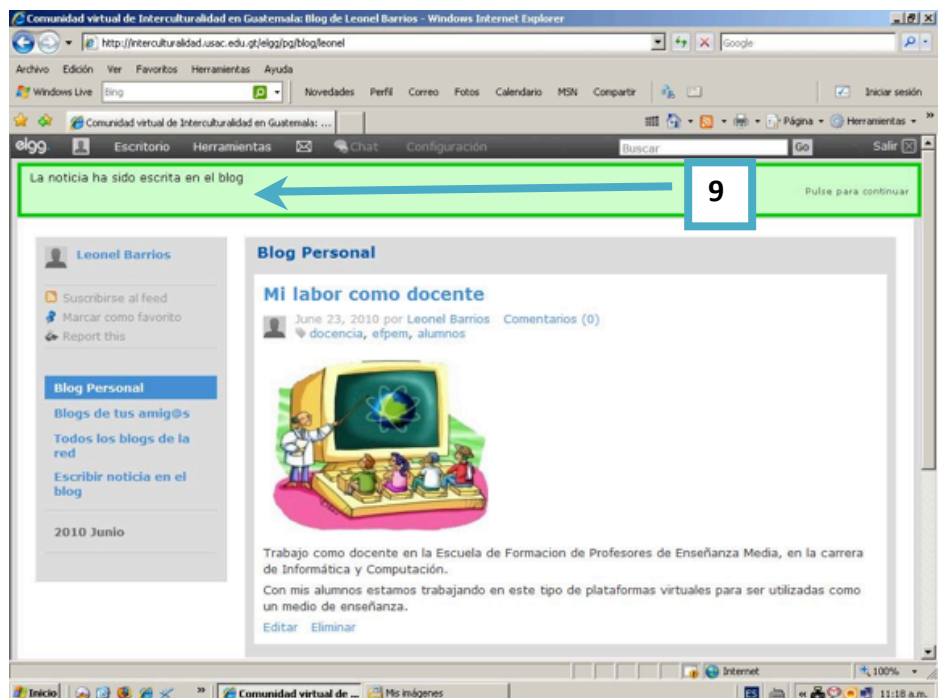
Comunidad virtual de Interculturalidad en Guatemala: Blog de Leonel Barrios - Windows Internet Explorer

http://interculturalidad.usac.edu.gt/elgg/pg/blog/leonel

Google

Archivo Edición Ver Favoritos Herramientas Ayuda

Windows Live Bing Novedades Perfil Correo Fotos Calendario MSN Compartir Iniciar sesión

Comunidad virtual de Interculturalidad en Guatemala: ...

Página Herramientas

elgg. Escritorio Herramientas Chat Configuración Buscar Go Salir

La noticia ha sido escrita en el blog

9

Pulse para continuar

Leonel Barrios

Suscribirse al feed
Marcar como favorito
Report this

Blog Personal
Blogs de tus amig@s
Todos los blogs de la red
Escribir noticia en el blog

2010 Junio

Blog Personal

Mi labor como docente

June 23, 2010 por Leonel Barrios Comentarios (0)
docencia, efpem, alumnos

Trabajo como docente en la Escuela de Formacion de Profesores de Enseñanza Media, en la carrera de Informática y Computación.

Con mis alumnos estamos trabajando en este tipo de plataformas virtuales para ser utilizadas como un medio de enseñanza.

Editar Eliminar

Internet 100%

Inicio Comunidad virtual de ... Mis imágenes ES 11:18 a.m.